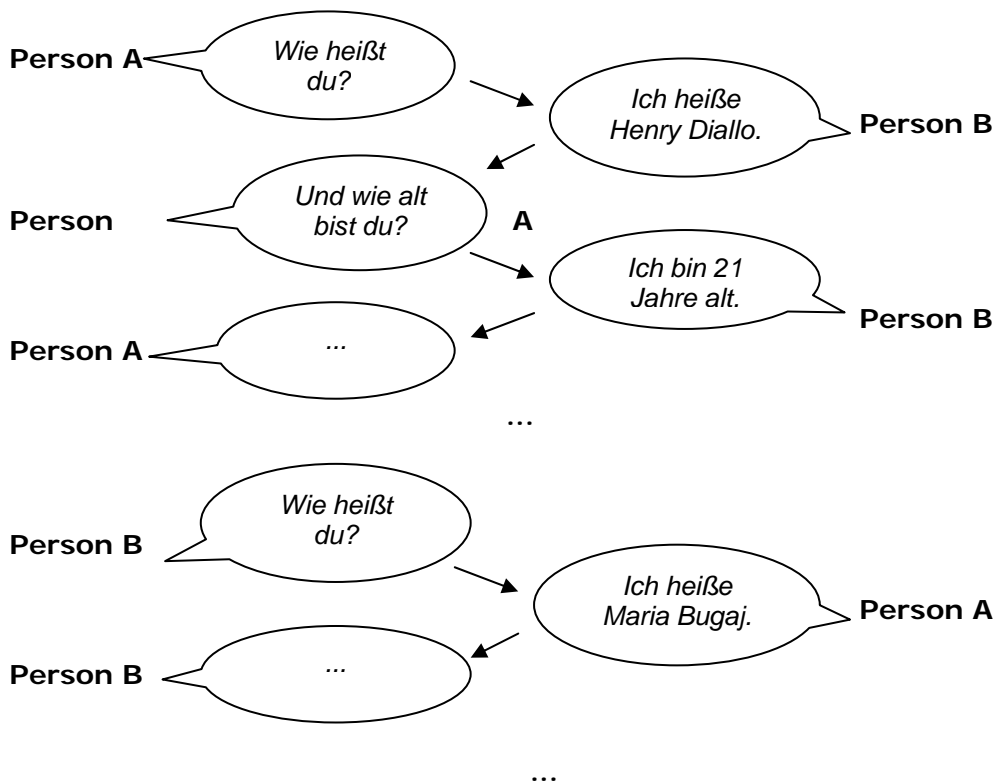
Person A
Wie heißt du?

Ich heiße Henry Diallo.
Person B

Person
Und wie alt bist du?
A

Ich bin 21 Jahre alt.
Person B

Person A
...

...

Person B
Wie heißt du?

Ich heiße Maria Bugaj.
Person A

Person B
...

...